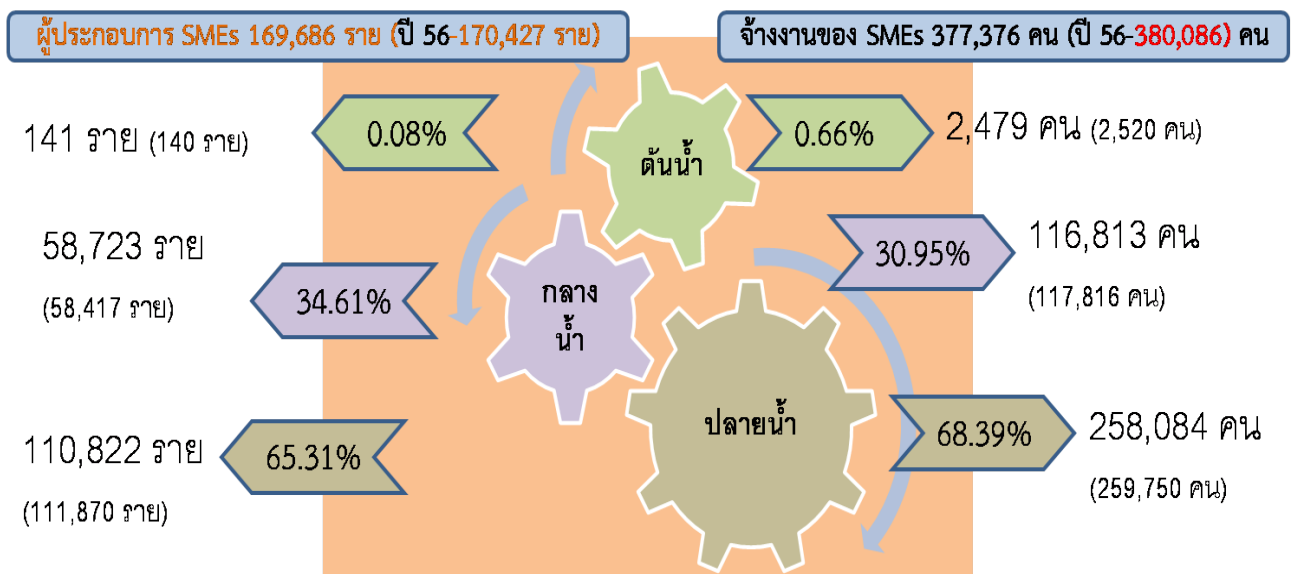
ผู้ประกอบการ SMEs 169,686 ราย (ปี 56-170,427 ราย)

จ้างงานของ SMEs 377,376 คน (ปี 56-380,086) คน

141 ราย (140 ราย)

0.08%

ต้นน้ำ

0.66%

2,479 คน (2,520 คน)

58,723 ราย

(58,417 ราย)

34.61%

กลาง น้ำ

30.95%

116,813 คน

(117,816 คน)

ปลายน้ำ

110,822 ราย

(111,870 ราย)

65.31%

68.39%

258,084 คน

(259,750 คน)